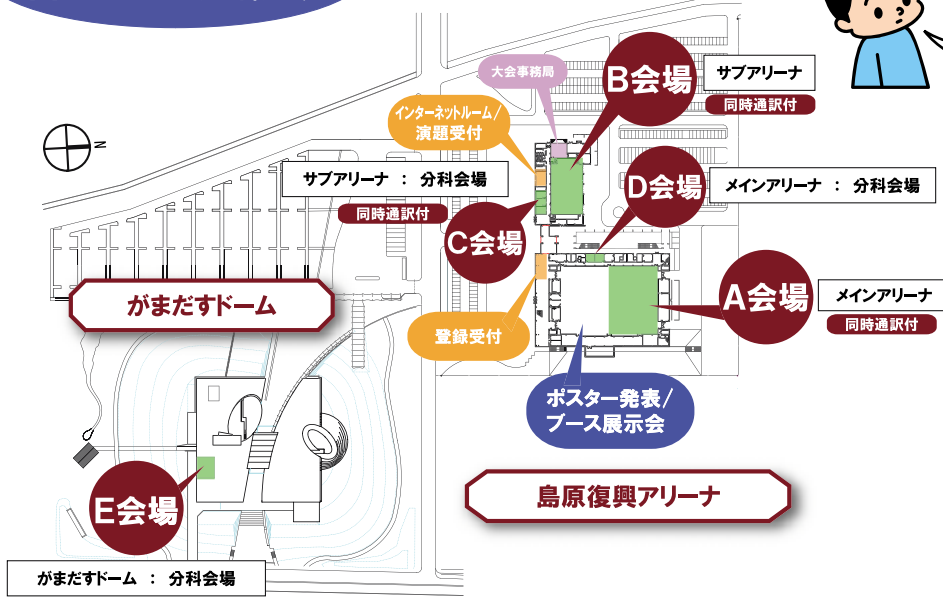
大会事務局

B会場

サブアリーナ

同時通訳付

インターネットルーム/
演題受付

サブアリーナ ： 分科会場

同時通訳付

D会場

メインアリーナ ： 分科会場

C会場

がまだすドーム

A会場

メインアリーナ

同時通訳付

登録受付

ポスター発表/
ブース展示会

島原復興アリーナ

E会場

がまだすドーム ： 分科会場